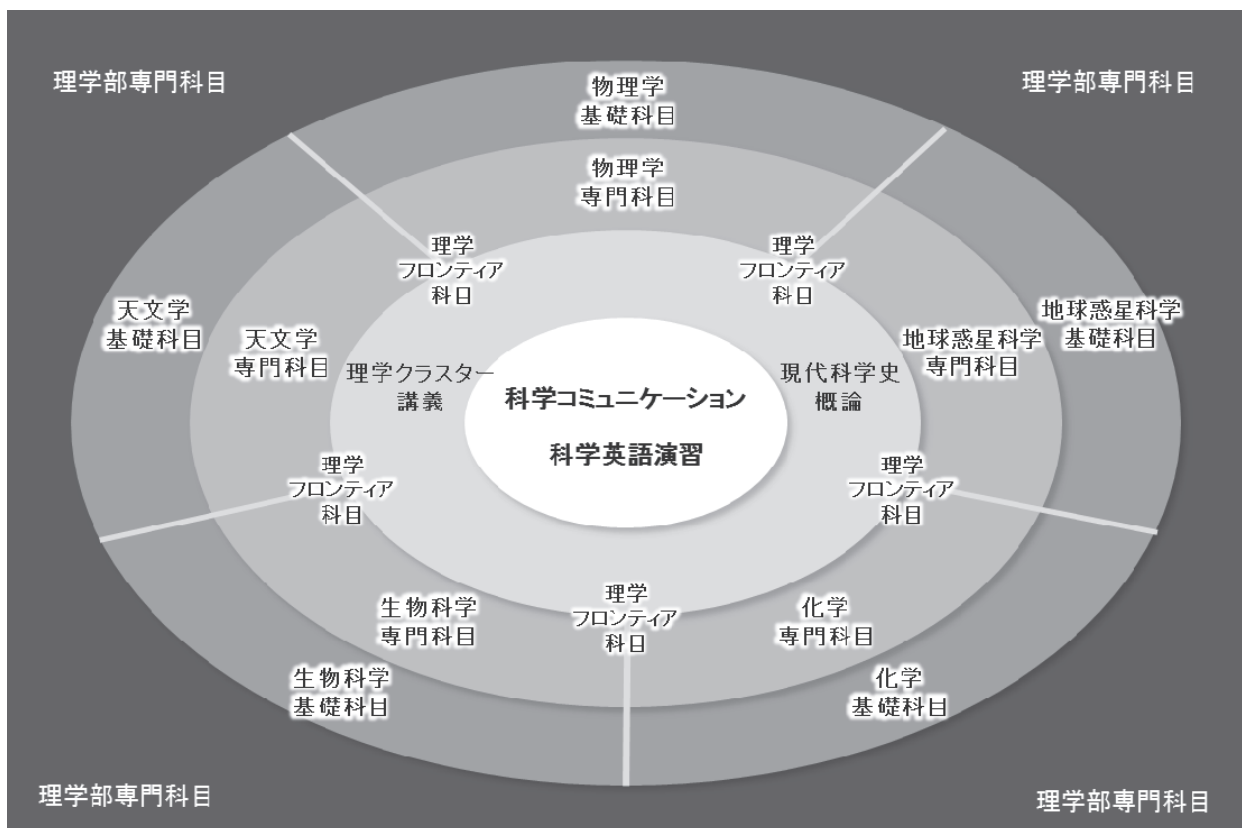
理学部専門科目

物理学
基礎科目

理学部専門科目

物理学
専門科目

理学
フロンティア
科目

理学
フロンティア
科目

天文学
基礎科目

天文学
専門科目

地球惑星科学
基礎科目

地球惑星科学
専門科目

理学クラスター
講義

科学コミュニケーション

現代科学史
概論

科学英語演習

理学
フロンティア
科目

理学
フロンティア
科目

生物科学
専門科目

理学
フロンティア
科目

化学
専門科目

生物科学
基礎科目

化学
基礎科目

理学部専門科目

理学部専門科目